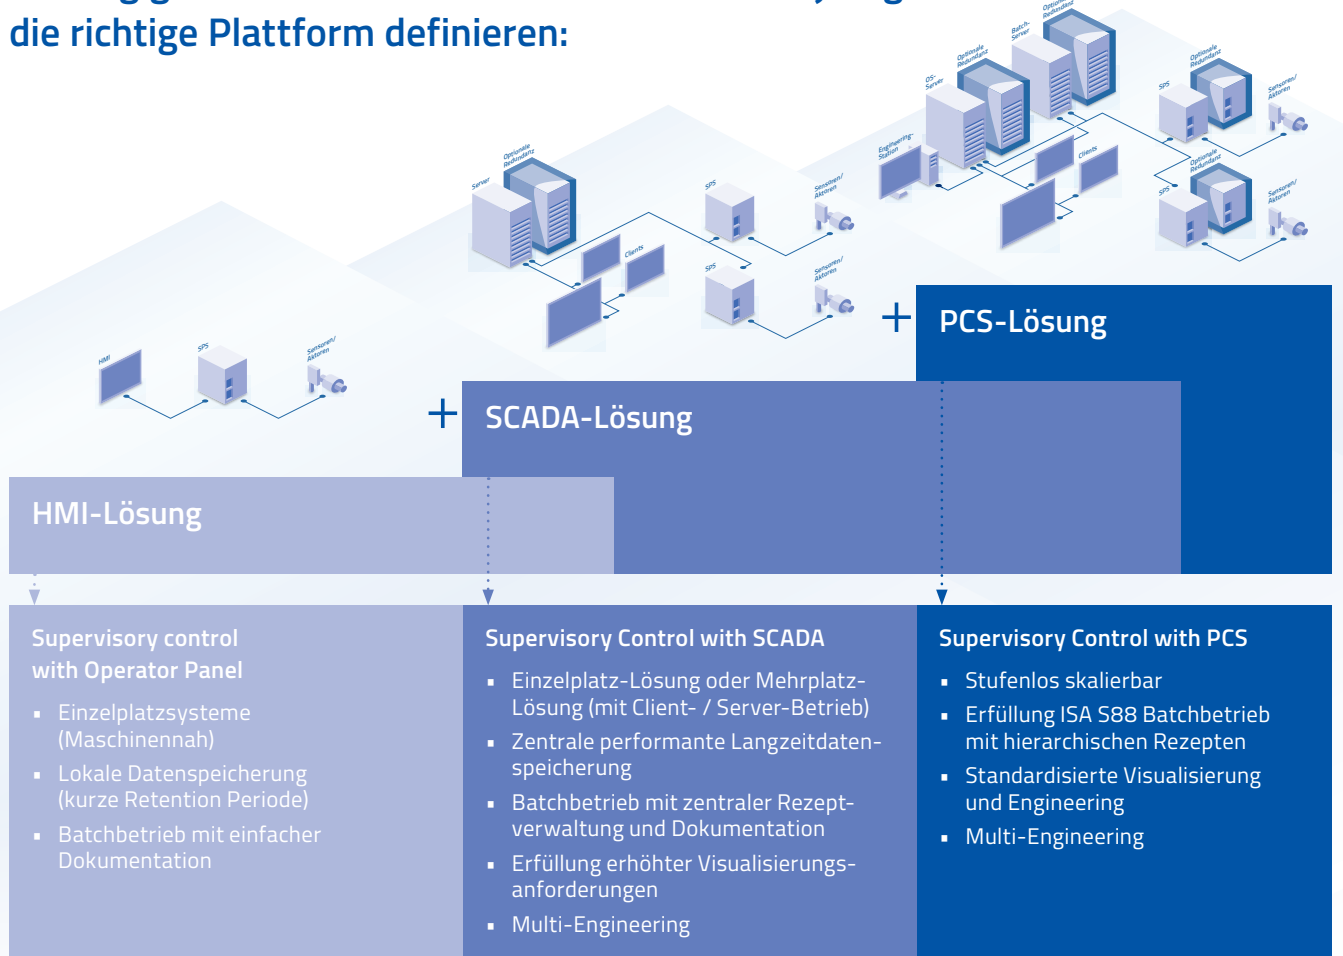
die richtige Plattform definieren:

HMI

SPS

Sensoren/ Aktoren

Server

Optionale Redundanz

Clients

SPS

Sensoren/ Aktoren

SPS

Sensoren/ Aktoren

OS-Server

Optionale Redundanz

Batch-Server

Optionale Redundanz

Engineering-Station

Clients

Optionale Redundanz

SPS

Sensoren/ Aktoren

Optionale Redundanz

SPS

Sensoren/ Aktoren

+ PCS-Lösung

+ SCADA-Lösung

HMI-Lösung

Supervisory control with Operator Panel

- Einzelplatzsysteme (Maschinennah)
- Lokale Datenspeicherung (kurze Retention Periode)
- Batchbetrieb mit einfacher Dokumentation

Supervisory Control with SCADA

- Einzelplatz-Lösung oder Mehrplatz-Lösung (mit Client- / Server-Betrieb)
- Zentrale performante Langzeitdatenspeicherung
- Batchbetrieb mit zentraler Rezeptverwaltung und Dokumentation
- Erfüllung erhöhter Visualisierungsanforderungen
- Multi-Engineering

Supervisory Control with PCS

- Stufenlos skalierbar
- Erfüllung ISA S88 Batchbetrieb mit hierarchischen Rezepten
- Standardisierte Visualisierung und Engineering
- Multi-Engineering